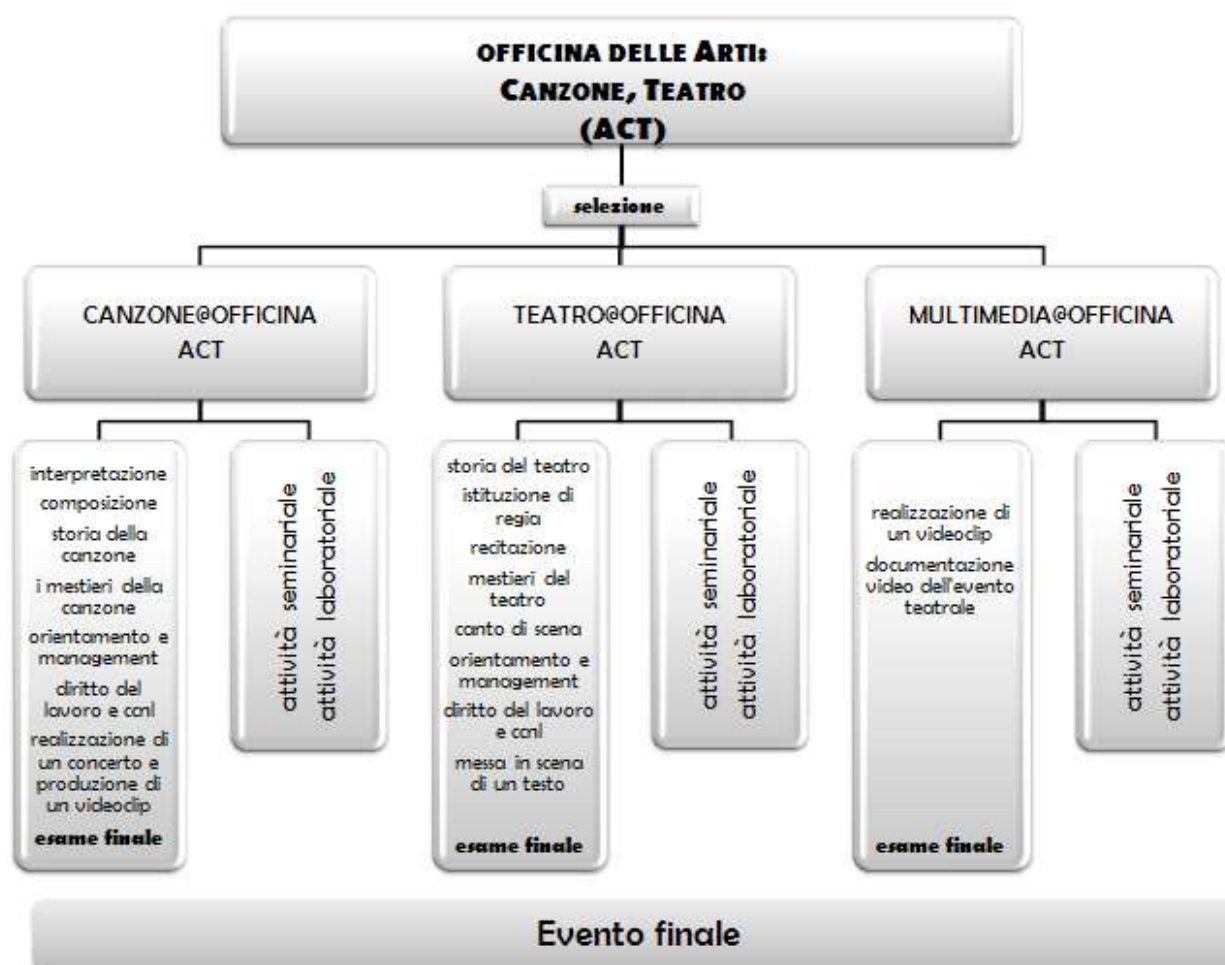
OFFICINA DELLE ARTI:
CANZONE, TEATRO
(ACT)

selezione

CANZONE@OFFICINA
ACT

interpretazione
composizione
storia della canzone
i mestieri della canzone
orientamento e management
diritto del lavoro e ccnl
realizzazione di un concerto e produzione di un videoclip
esame finale

attività seminariale
attività laboratoriale

TEATRO@OFFICINA
ACT

storia del teatro
istituzione di regia
recitazione
mestieri del teatro
canto di scena
orientamento e management
diritto del lavoro e ccnl
messa in scena di un testo
esame finale

attività seminariale
attività laboratoriale

MULTIMEDIA@OFFICINA
ACT

realizzazione di un videoclip
documentazione video dell'evento teatrale
esame finale

attività seminariale
attività laboratoriale

Evento finale